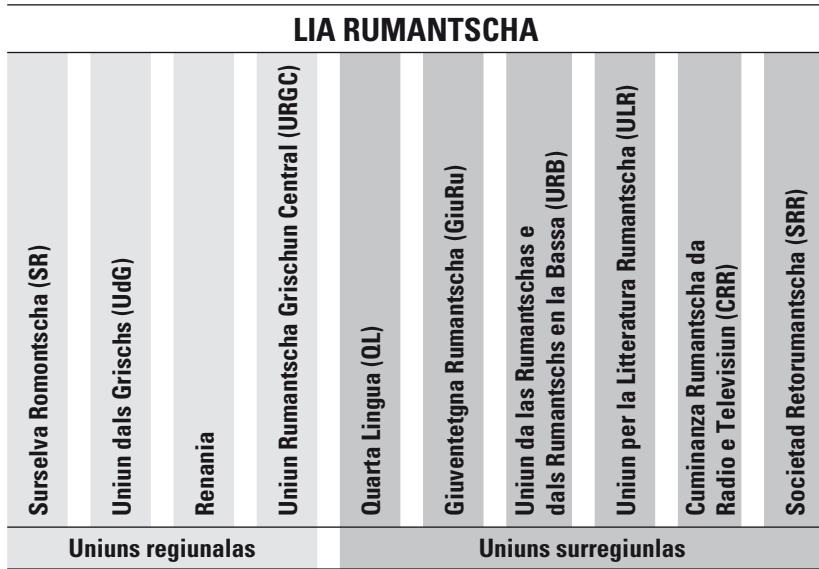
LIA RUMANTSCHA

Surselva Romontscha (SR)

Uniun dals Grischs (UdG)

Renania

Uniun Rumantscha Grischun Central (URGC)

Quarta Lingua (QL)

Giuventetgna Rumantscha (GiuRu)

Uniun da las Rumantschas e dals Rumantschs en la Bassa (URB)

Uniun per la Litteratura Rumantscha (ULR)

Cuminanza Rumantscha da Radio e Televisiun (CRR)

Societad Retorumantscha (SRR)

Uniuns regiunalas

Uniuns surregiunlas